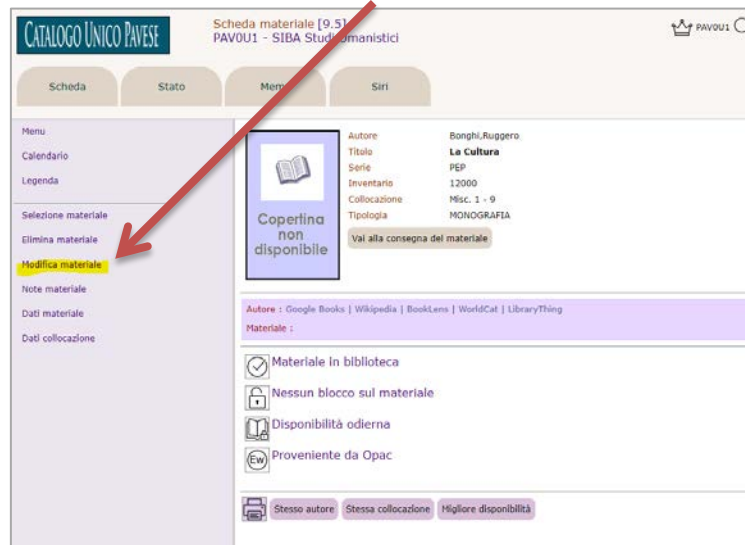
Catalogo Unico Pavese

Scheda materiale [9.5]
PAV0U1 - SIBA Studi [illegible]manistici

PAV0U1

Scheda
Stato
Men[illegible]
Siri

Menu
Calendario
Legenda

Selezione materiale
Elimina materiale
Modifica materiale
Note materiale
Dati materiale
Dati collocazione

Copertina non disponibile

| Autore | Bonghi,Ruggero |
|---|---|
| Titolo | La Cultura |
| Serie | PEP |
| Inventario | 12000 |
| Collocazione | Misc. 1 - 9 |
| Tipologia | MONOGRAFIA |

Vai alla consegna del materiale

Autore : Google Books | Wikipedia | BookLens | WorldCat | LibraryThing
Materiale :

Materiale in biblioteca
Nessun blocco sul materiale
Disponibilità odierna
Proveniente da Opac

Stesso autore
Stessa collocazione
Migliore disponibilità